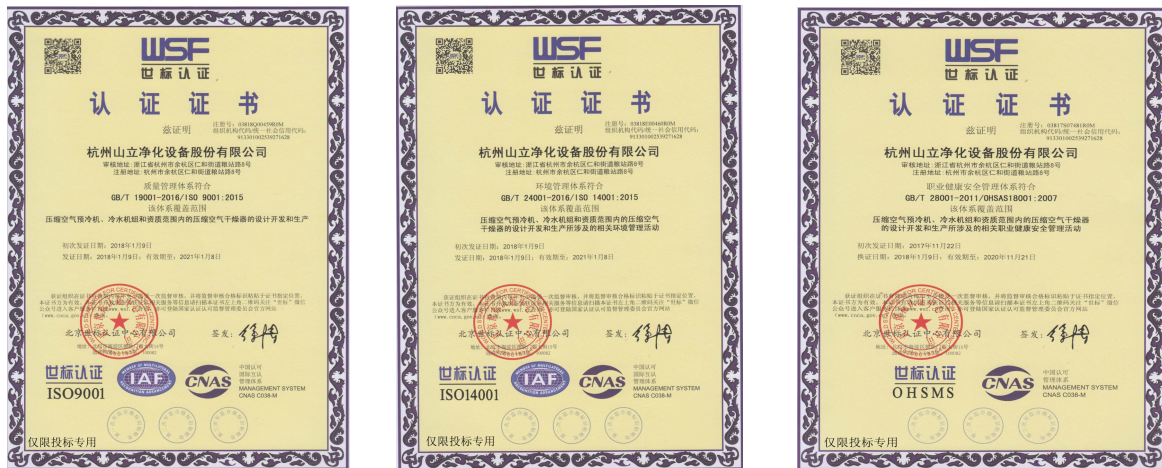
WSF
世标认证
注册号：03818Q00459R0M
组织机构代码/统一社会信用代码：
913301002539276 28
认 证 证 书
兹证明
杭州山立净化设备股份有限公司
审核地址：浙江省杭州市余杭区仁和街道粮站路8号
注册地址：杭州市余杭区仁和街道粮站路8号
质量管理体系符合
GB/T 19001-2016/ISO 9001:2015
该体系覆盖范围
压缩空气预冷机、冷水机组和资质范围内的压缩空气干燥器的设计开发和生产
初次发证日期：2018年1月9日
发证日期：2018年1月9日，有效期至：2021年1月8日
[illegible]
北京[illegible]有限公司
签发：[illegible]
世标认证
ISO9001
IAF
CNAS
中国认可
国际互认
管理体系
MANAGEMENT SYSTEM
CNAS C038-M
仅限投标专用

WSF
世标认证
注册号：03818E00468R0M
组织机构代码/统一社会信用代码：
913301002539276 28
认 证 证 书
兹证明
杭州山立净化设备股份有限公司
审核地址：浙江省杭州市余杭区仁和街道粮站路8号
注册地址：杭州市余杭区仁和街道粮站路8号
环境管理体系符合
GB/T 24001-2016/ISO 14001:2015
该体系覆盖范围
压缩空气预冷机、冷水机组和资质范围内的压缩空气干燥器的设计开发和生产所涉及的相关环境管理活动
初次发证日期：2018年1月9日
发证日期：2018年1月9日，有效期至：2021年1月8日
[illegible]
北京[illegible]有限公司
签发：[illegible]
世标认证
ISO14001
IAF
CNAS
中国认可
国际互认
管理体系
MANAGEMENT SYSTEM
CNAS C038-M
仅限投标专用

WSF
世标认证
注册号：03817S07081R0M
组织机构代码/统一社会信用代码：
913301002539276 28
认 证 证 书
兹证明
杭州山立净化设备股份有限公司
审核地址：浙江省杭州市余杭区仁和街道粮站路8号
注册地址：杭州市余杭区仁和街道粮站路8号
职业健康安全管理体系符合
GB/T 28001-2011/OHSAS18001:2007
该体系覆盖范围
压缩空气预冷机、冷水机组和资质范围内的压缩空气干燥器的设计开发和生产所涉及的相关职业健康安全管理活动
初次发证日期：2017年11月22日
换证日期：2018年1月9日，有效期至：2020年11月21日
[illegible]
北京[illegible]有限公司
签发：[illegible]
世标认证
OHSMS
CNAS
中国认可
管理体系
MANAGEMENT SYSTEM
CNAS C038-M
仅限投标专用